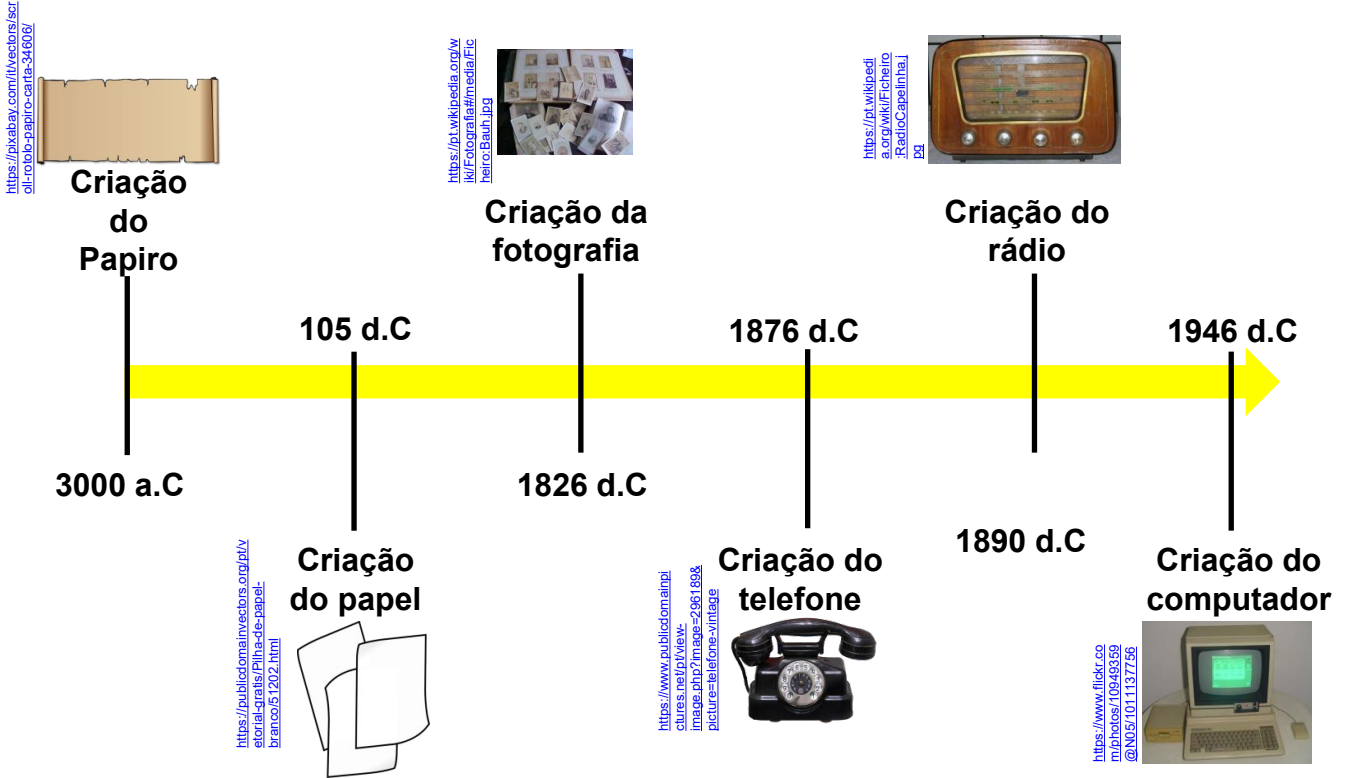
https://pixabay.com/it/vectors/scroll-rotolo-papiro-carta-34606/

Criação do Papiro

3000 a.C

105 d.C

https://publicdomainvectors.org/pt/vetorial-gratis/Pilha-de-papel-branco/51202.html

Criação do papel

https://pt.wikipedia.org/wiki/Fotografia#/media/Ficheiro:Bauh.jpg

Criação da fotografia

1826 d.C

1876 d.C

https://www.publicdomainpictures.net/pt/view-image.php?image=296189&picture=telefone-vintage

Criação do telefone

https://pt.wikipedia.org/wiki/Ficheiro:RadioCapelinha.jpg

Criação do rádio

1890 d.C

1946 d.C

Criação do computador

https://www.flickr.com/photos/10949359@N05/1011137756